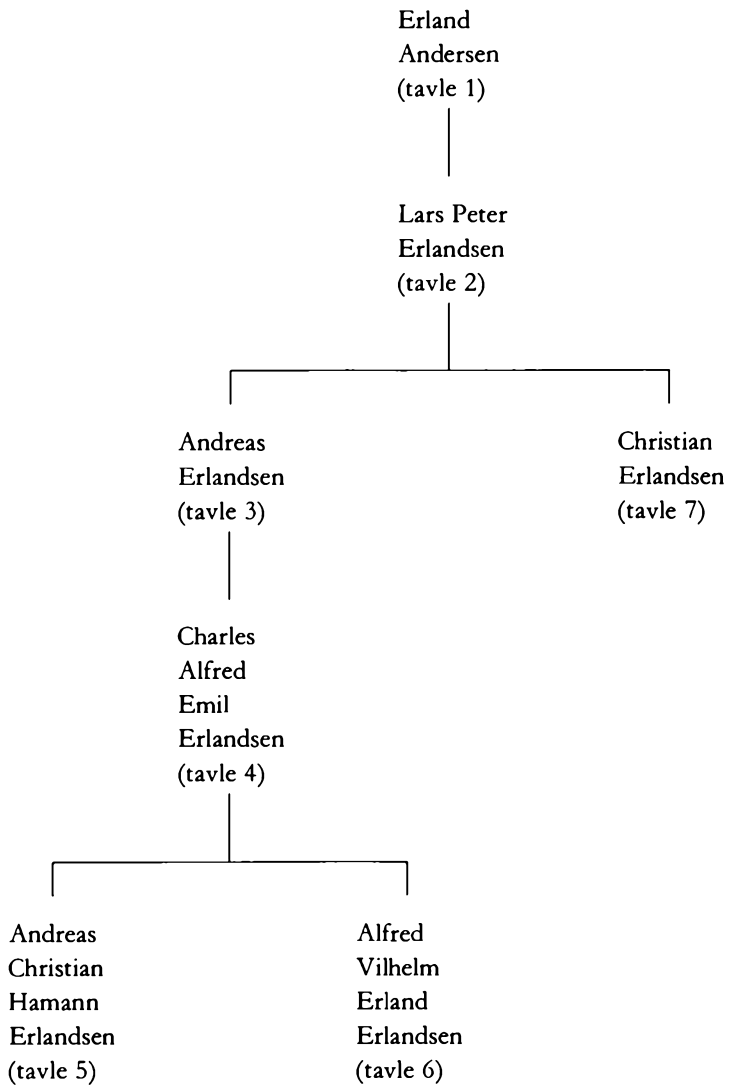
Erland Andersen (tavle 1)

Lars Peter Erlandsen (tavle 2)

Andreas Erlandsen (tavle 3)

Christian Erlandsen (tavle 7)

Charles Alfred Emil Erlandsen (tavle 4)

Andreas Christian Hamann Erlandsen (tavle 5)

Alfred Vilhelm Erland Erlandsen (tavle 6)